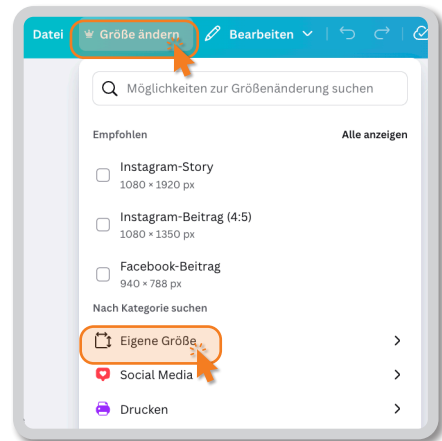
Datei Größe ändern Bearbeiten

Möglichkeiten zur Größenänderung suchen

Empfohlen Alle anzeigen

Instagram-Story
1080 × 1920 px

Instagram-Beitrag (4:5)
1080 × 1350 px

Facebook-Beitrag
940 × 788 px

Nach Kategorie suchen

Eigene Größe

Social Media

Drucken